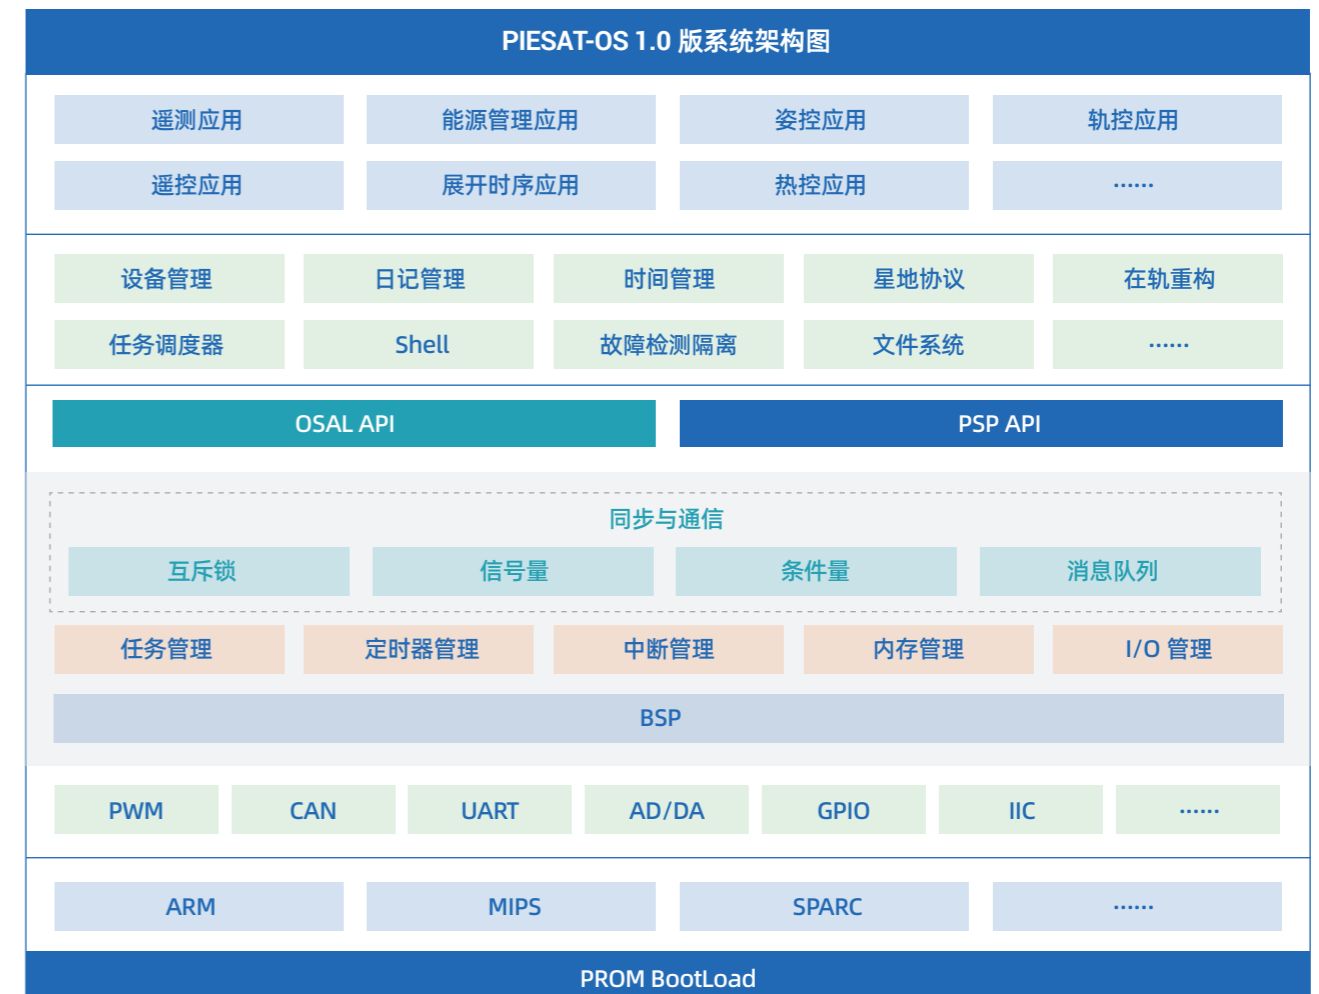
PIESAT-OS 1.0 版系统架构图

遥测应用
能源管理应用
姿控应用
轨控应用
遥控应用
展开时序应用
热控应用
……

设备管理
日记管理
时间管理
星地协议
在轨重构
任务调度器
Shell
故障检测隔离
文件系统
……

OSAL API
PSP API

同步与通信
互斥锁
信号量
条件量
消息队列

任务管理
定时器管理
中断管理
内存管理
I/O 管理

BSP

PWM
CAN
UART
AD/DA
GPIO
IIC
……

ARM
MIPS
SPARC
……

PROM BootLoad